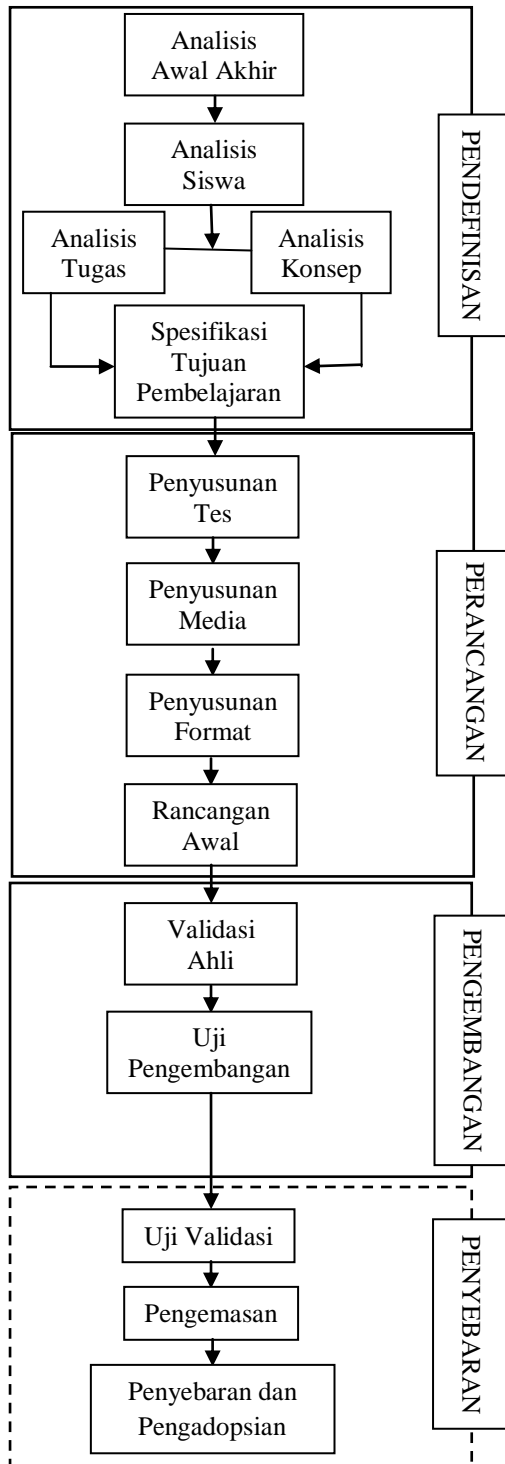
Analisis Awal Akhir

Analisis Siswa

Analisis Tugas

Analisis Konsep

Spesifikasi Tujuan Pembelajaran

PENDEFINISAN

Penyusunan Tes

Penyusunan Media

Penyusunan Format

Rancangan Awal

PERANCANGAN

Validasi Ahli

Uji Pengembangan

PENGEMBANGAN

Uji Validasi

Pengemasan

Penyebaran dan Pengadopsian

PENYEBARAN